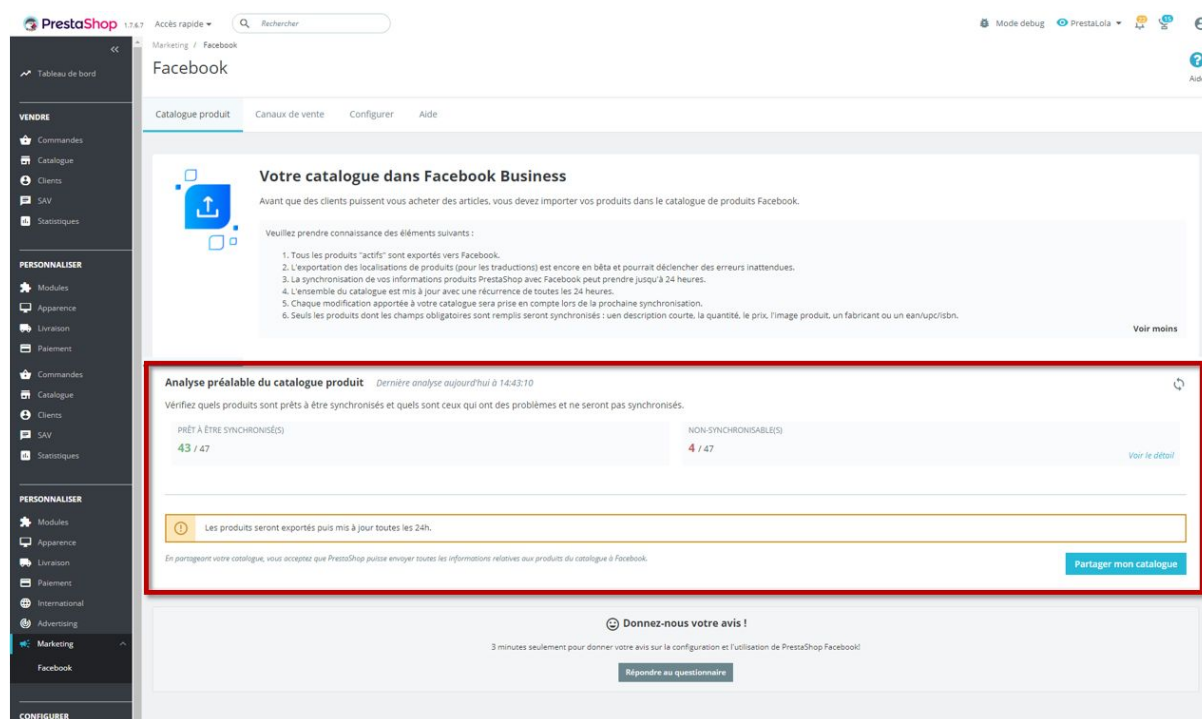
PrestaShop 1.7.6.7 Accès rapide ▾ Rechercher

Mode debug PrestaLola ▾

Tableau de bord

VENDRE
Commandes
Catalogue
Clients
SAV
Statistiques

PERSONNALISER
Modules
Apparence
Livraison
Paiement
Commandes
Catalogue
Clients
SAV
Statistiques

PERSONNALISER
Modules
Apparence
Livraison
Paiement
International
Advertising
Marketing
Facebook

CONFIGURER

Marketing / Facebook
Facebook

Aide

Catalogue produit Canaux de vente Configurer Aide

Votre catalogue dans Facebook Business

Avant que des clients puissent vous acheter des articles, vous devez importer vos produits dans le catalogue de produits Facebook.

Veuillez prendre connaissance des éléments suivants :

1. Tous les produits "actifs" sont exportés vers Facebook.
2. L'exportation des localisations de produits (pour les traductions) est encore en bêta et pourrait déclencher des erreurs inattendues.
3. La synchronisation de vos informations produits PrestaShop avec Facebook peut prendre jusqu'à 24 heures.
4. L'ensemble du catalogue est mis à jour avec une récurrence de toutes les 24 heures.
5. Chaque modification apportée à votre catalogue sera prise en compte lors de la prochaine synchronisation.
6. Seuls les produits dont les champs obligatoires sont remplis seront synchronisés : uen description courte, la quantité, le prix, l'image produit, un fabricant ou un ean/upc/isbn.

Voir moins

Analyse préalable du catalogue produit Dernière analyse aujourd'hui à 14:43:10

Vérifiez quels produits sont prêts à être synchronisés et quels sont ceux qui ont des problèmes et ne seront pas synchronisés.

PRÊT À ÊTRE SYNCHRONISÉ(S)
43 / 47

NON-SYNCHRONISABLE(S)
4 / 47

Voir le détail

Les produits seront exportés puis mis à jour toutes les 24h.

En partageant votre catalogue, vous acceptez que PrestaShop puisse envoyer toutes les informations relatives aux produits du catalogue à Facebook.

Partager mon catalogue

Donnez-nous votre avis !

3 minutes seulement pour donner votre avis sur la configuration et l'utilisation de PrestaShop Facebook!

Répondre au questionnaire